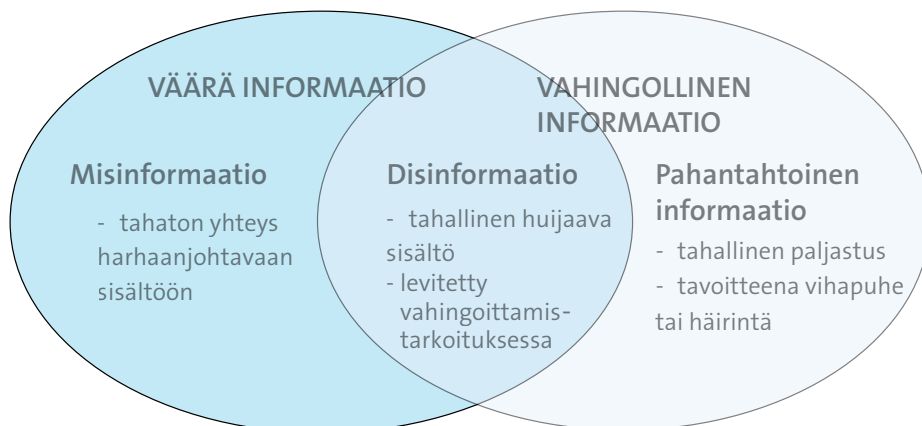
VÄÄRÄ INFORMAATIO

VAHINGOLLINEN INFORMAATIO

Misinformaatio

- tahaton yhteys harhaanjohtavaan sisältöön

Disinformaatio

- tahallinen huijaava sisältö
- levitetty vahingoittamistarkoituksessa

Pahantahtoinen informaatio

- tahallinen paljastus
- tavoitteena vihapuhe tai häirintä